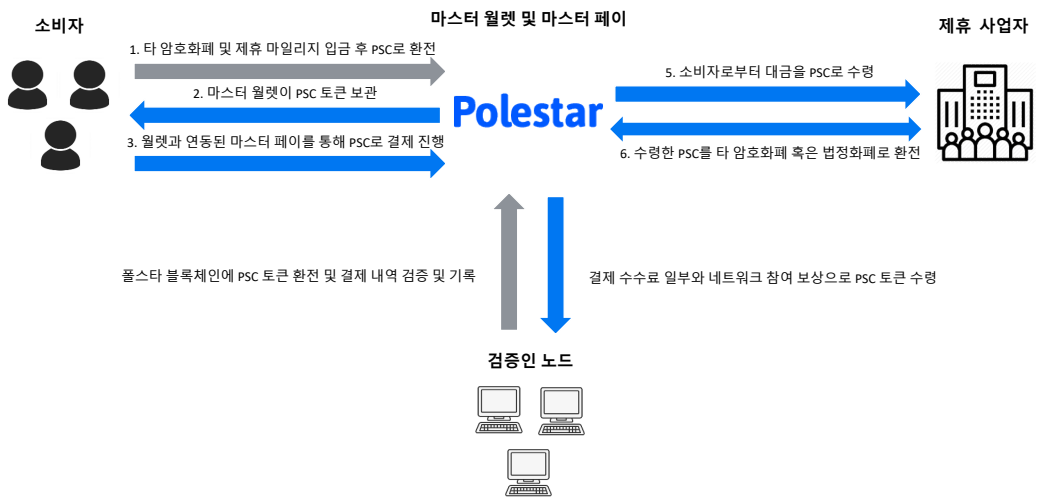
소비자

마스터 월렛 및 마스터 페이

제휴 사업자

1. 타 암호화폐 및 제휴 마일리지 입금 후 PSC로 환전

2. 마스터 월렛이 PSC 토큰 보관

3. 월렛과 연동된 마스터 페이를 통해 PSC로 결제 진행

Polestar

5. 소비자로부터 대금을 PSC로 수령

6. 수령한 PSC를 타 암호화폐 혹은 법정화폐로 환전

폴스타 블록체인에 PSC 토큰 환전 및 결제 내역 검증 및 기록

결제 수수료 일부와 네트워크 참여 보상으로 PSC 토큰 수령

검증인 노드